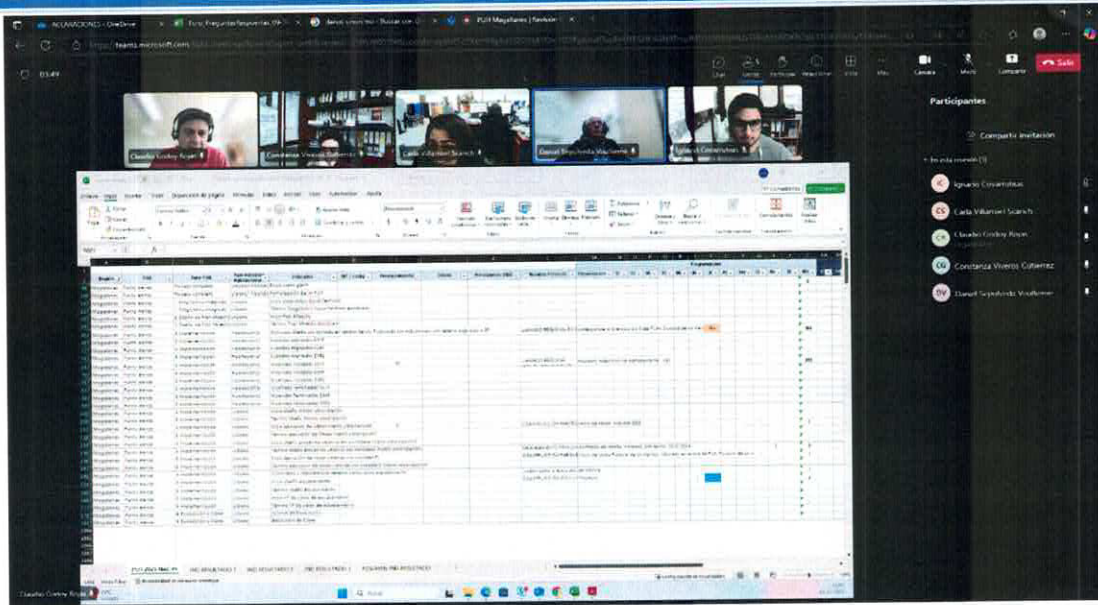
ACLARACIONES - OneDrive
Foro: Preguntas frecuentes
PLUI Magallanes | Revisión
teams.microsoft.com
03:49
Chat
Personas
Levantar
Reaccionar
Vista
Más
Cámara
Micro
Compartir
Salir

Claudio Godoy Reyes
Constanza Viveros Gutiérrez
Carla Villarroel Scarich
Daniel Sepúlveda Vouillemin
Ignacio Covarrubias

Participantes
Compartir invitación
En esta reunión (5)
IC Ignacio Covarrubias
CS Carla Villarroel Scarich
CR Claudio Godoy Reyes
CG Constanza Viveros Gutiérrez
DV Daniel Sepúlveda Vouillemin

Archivo Inicio Insertar Dibujar Disposición de página Fórmulas Datos Revisar Vista Automatizar Ayuda
Comentarios Compartir

Región
Magallanes
Punta Arenas

PLUI-ANALISIS PR
ING RESULTADO 1
ING RESULTADO 2
ING RESULTADO 3
POLIGON ING RESULTADO

Claudio Godoy Reyes
Buscar